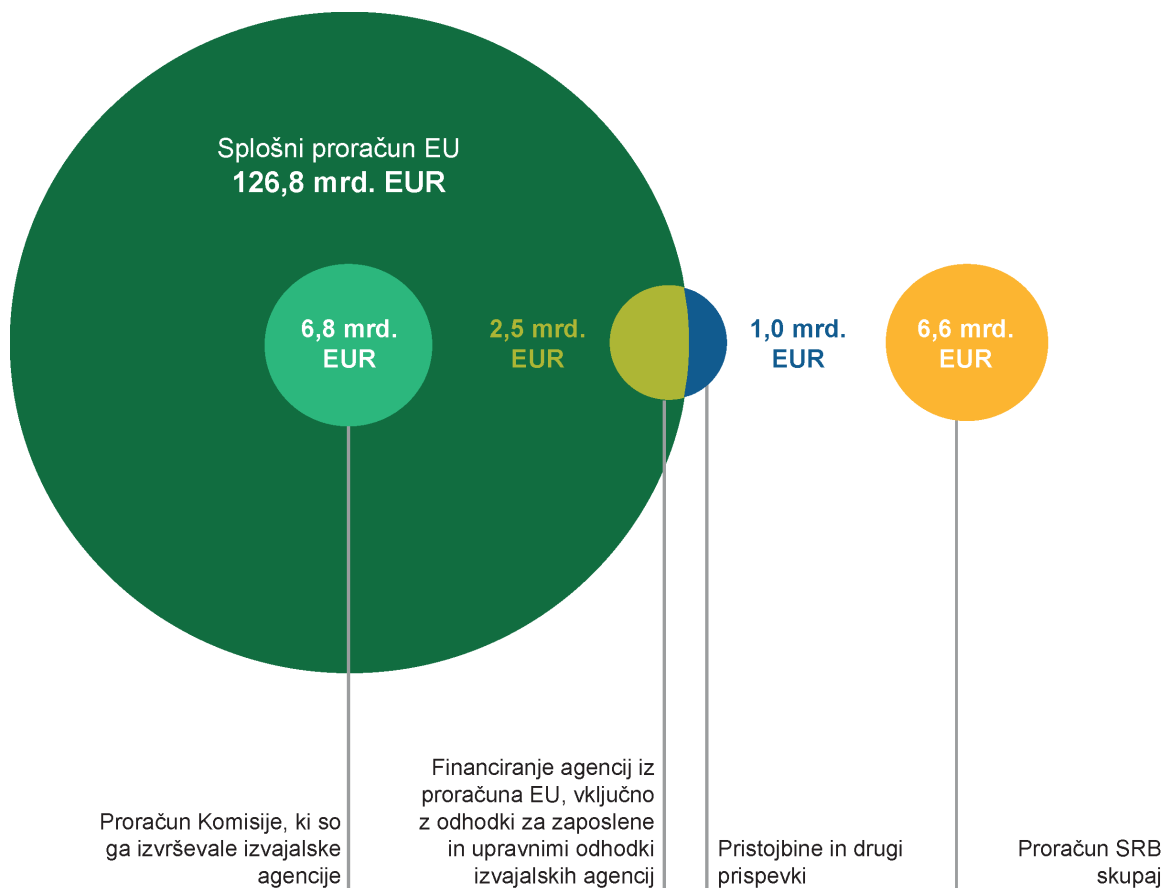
Splošni proračun EU
126,8 mrd. EUR

6,8 mrd. EUR

2,5 mrd. EUR

1,0 mrd. EUR

6,6 mrd. EUR

Proračun Komisije, ki so ga izvrševale izvajalske agencije

Financiranje agencij iz proračuna EU, vključno z odhodki za zaposlene in upravnimi odhodki izvajalskih agencij

Pristojbine in drugi prispevki

Proračun SRB skupaj